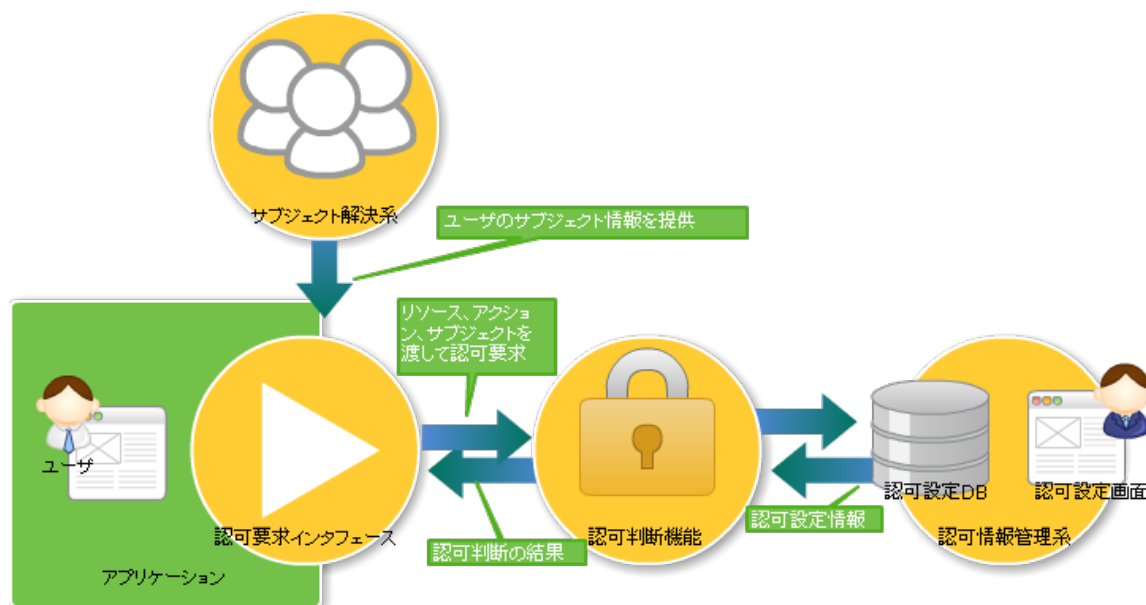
サブジェクト解決系

ユーザのサブジェクト情報を提供

リソース、アクション、サブジェクトを渡して認可要求

ユーザ

認可要求インタフェース

アプリケーション

認可判断の結果

認可判断機能

認可設定情報

認可設定DB

認可設定画面

認可情報管理系